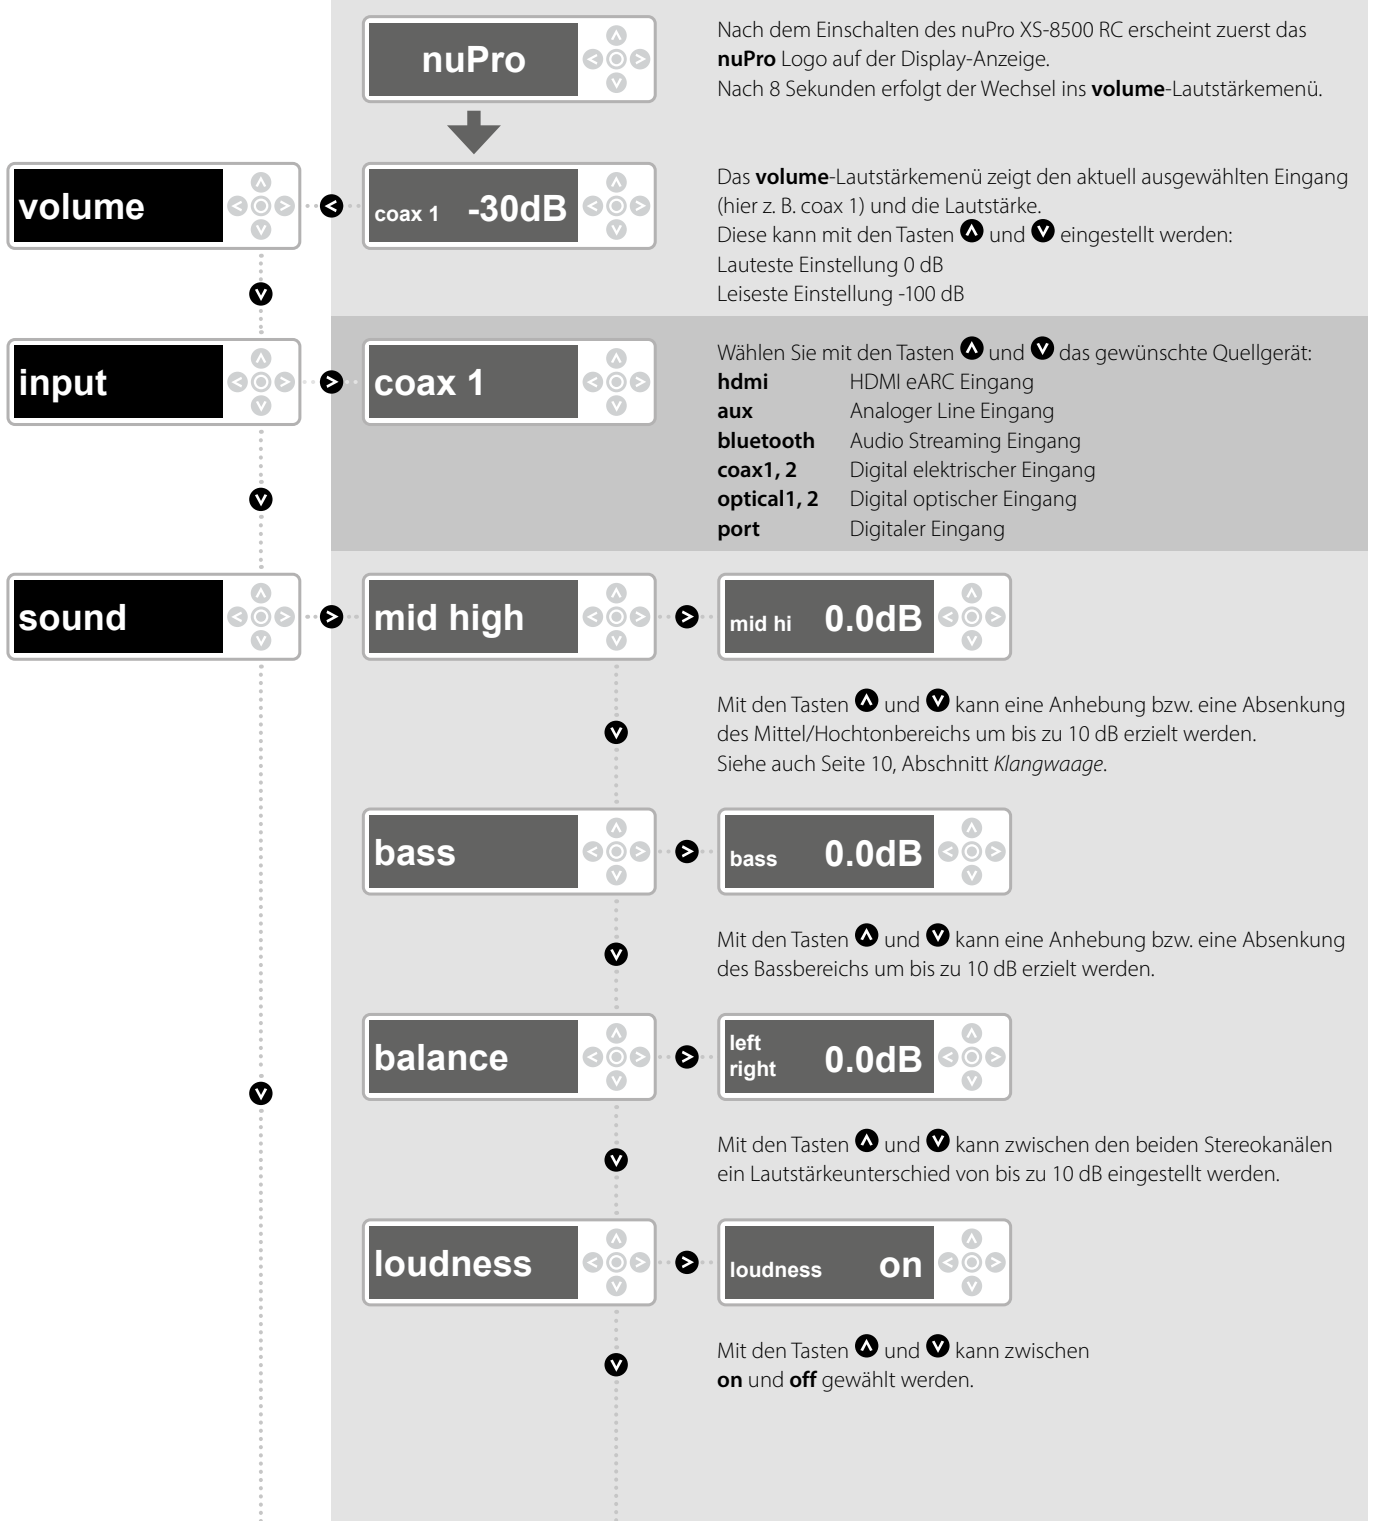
nuPro

Nach dem Einschalten des nuPro XS-8500 RC erscheint zuerst das **nuPro** Logo auf der Display-Anzeige.
Nach 8 Sekunden erfolgt der Wechsel ins **volume**-Lautstärkemenü.

volume

coax 1 -30dB

Das **volume**-Lautstärkemenü zeigt den aktuell ausgewählten Eingang (hier z. B. coax 1) und die Lautstärke.
Diese kann mit den Tasten und eingestellt werden:
Lauteste Einstellung 0 dB
Leiseste Einstellung -100 dB

input

coax 1

Wählen Sie mit den Tasten und das gewünschte Quellgerät:

| | |
|---|---|
| **hdmi** | HDMI eARC Eingang |
| **aux** | Analoger Line Eingang |
| **bluetooth** | Audio Streaming Eingang |
| **coax1, 2** | Digital elektrischer Eingang |
| **optical1, 2** | Digital optischer Eingang |
| **port** | Digitaler Eingang |

sound

mid high

mid hi 0.0dB

Mit den Tasten und kann eine Anhebung bzw. eine Absenkung des Mittel/Hochtonbereichs um bis zu 10 dB erzielt werden.
Siehe auch Seite 10, Abschnitt *Klangwaage*.

bass

bass 0.0dB

Mit den Tasten und kann eine Anhebung bzw. eine Absenkung des Bassbereichs um bis zu 10 dB erzielt werden.

balance

left right 0.0dB

Mit den Tasten und kann zwischen den beiden Stereokanälen ein Lautstärkeunterschied von bis zu 10 dB eingestellt werden.

loudness

loudness on

Mit den Tasten und kann zwischen **on** und **off** gewählt werden.